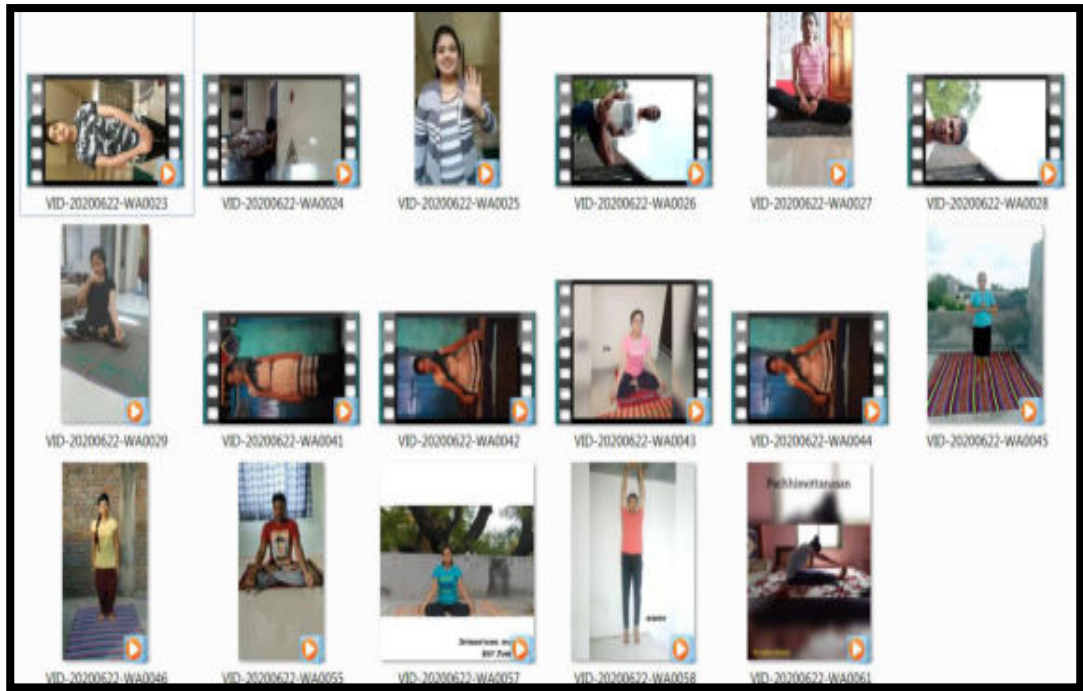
VID-20200622-WA0023
VID-20200622-WA0024
VID-20200622-WA0025
VID-20200622-WA0026
VID-20200622-WA0027
VID-20200622-WA0028
VID-20200622-WA0029
VID-20200622-WA0041
VID-20200622-WA0042
VID-20200622-WA0043
VID-20200622-WA0044
VID-20200622-WA0045
VID-20200622-WA0046
VID-20200622-WA0055
Sitasana, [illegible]
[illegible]
VID-20200622-WA0057
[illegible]
VID-20200622-WA0058
Pachhimottanasan
VID-20200622-WA0061